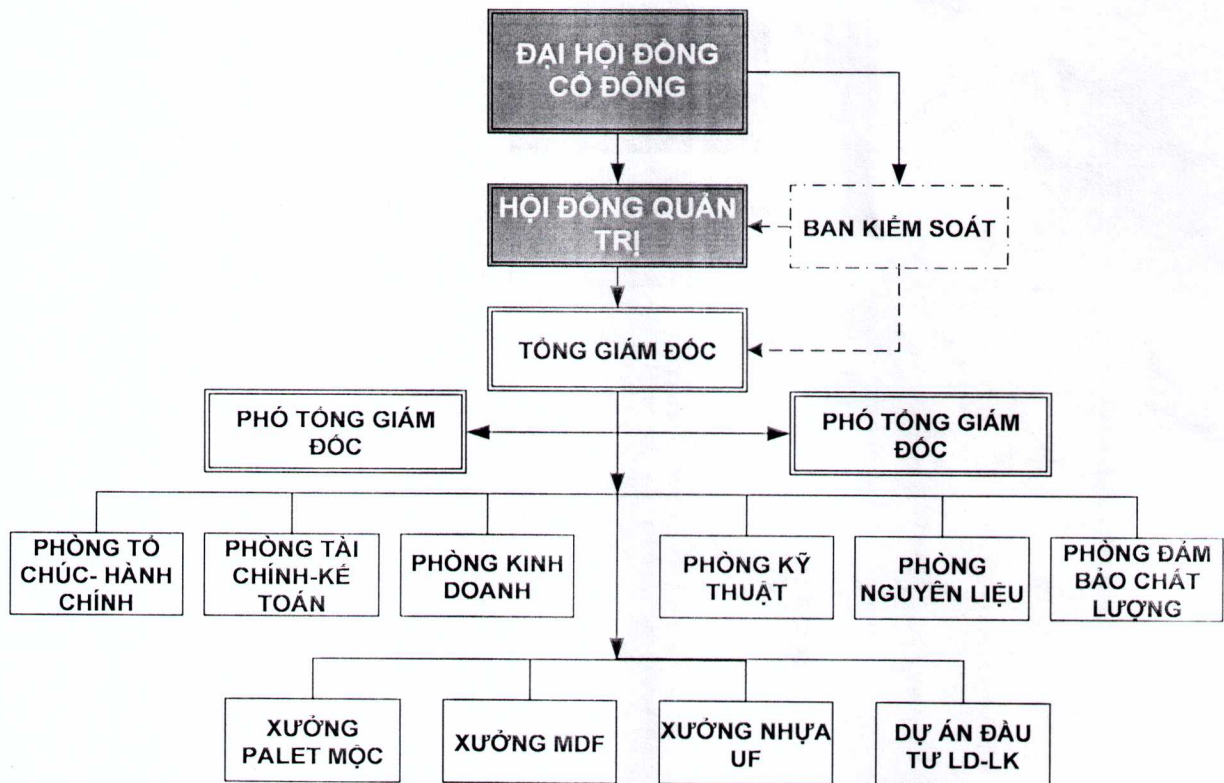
ĐẠI HỘI ĐỒNG CỔ ĐÔNG

HỘI ĐỒNG QUẢN TRỊ

BAN KIỂM SOÁT

TỔNG GIÁM ĐỐC

PHÓ TỔNG GIÁM ĐỐC

PHÓ TỔNG GIÁM ĐỐC

PHÒNG TỔ CHÚC- HÀNH CHÍNH

PHÒNG TÀI CHÍNH-KẾ TOÁN

PHÒNG KINH DOANH

PHÒNG KỸ THUẬT

PHÒNG NGUYÊN LIỆU

PHÒNG ĐẢM BẢO CHẤT LƯỢNG

XƯỞNG PALET MỘC

XƯỞNG MDF

XƯỞNG NHỰA UF

DỰ ÁN ĐẦU TƯ LD-LK